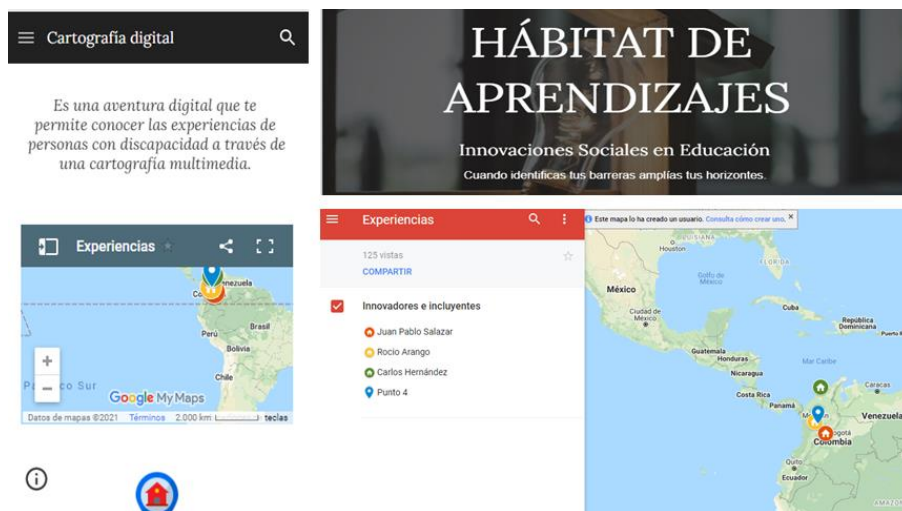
Cartografía digital

Es una aventura digital que te permite conocer las experiencias de personas con discapacidad a través de una cartografía multimedia.

Experiencias

Co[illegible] Venezuela
Perú
Brasil
Bolivia
Chile
P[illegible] co Sur
+
−
Google My Maps
Datos de mapas ©2021 Términos 2.000 km teclas

HÁBITAT DE APRENDIZAJES

Innovaciones Sociales en Educación

Cuando identificas tus barreras amplías tus horizontes.

Experiencias

125 vistas
COMPARTIR

Innovadores e incluyentes
Juan Pablo Salazar
Rocío Arango
Carlos Hernández
Punto 4

Este mapa lo ha creado un usuario. Consulta cómo crear uno.

Houston
Golfo de México
México
Ciudad de México
Cuba
República Dominicana
Guatemala
Honduras
Nicaragua
Mar Caribe
Costa Rica
Panamá
Caracas
Venezuela
Bogotá
Colombia
Quito
Ecuador